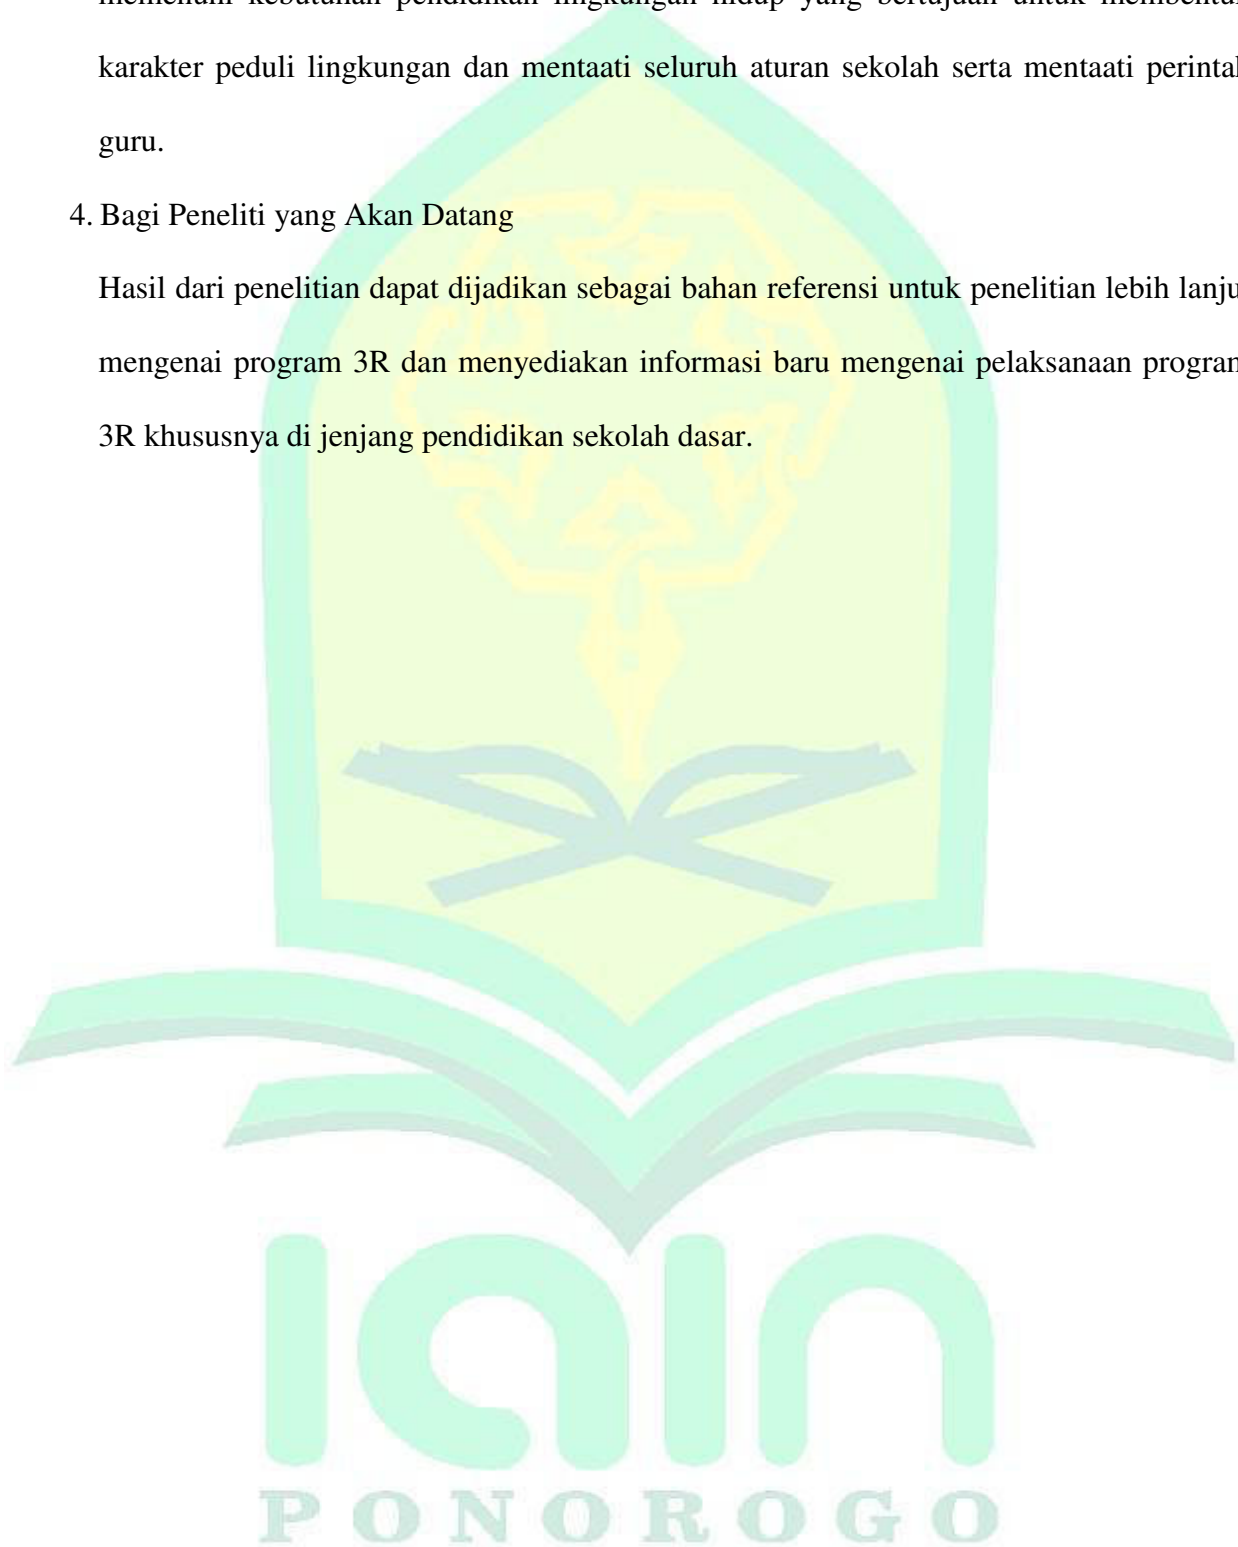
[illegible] karakter peduli lingkungan dan mentaati seluruh aturan sekolah serta mentaati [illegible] guru.

4. Bagi Peneliti yang Akan Datang

Hasil dari penelitian dapat dijadikan sebagai bahan referensi untuk penelitian lebih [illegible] mengenai program 3R dan menyediakan informasi baru mengenai pelaksanaan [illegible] 3R khususnya di jenjang pendidikan sekolah dasar.

PONOROGO